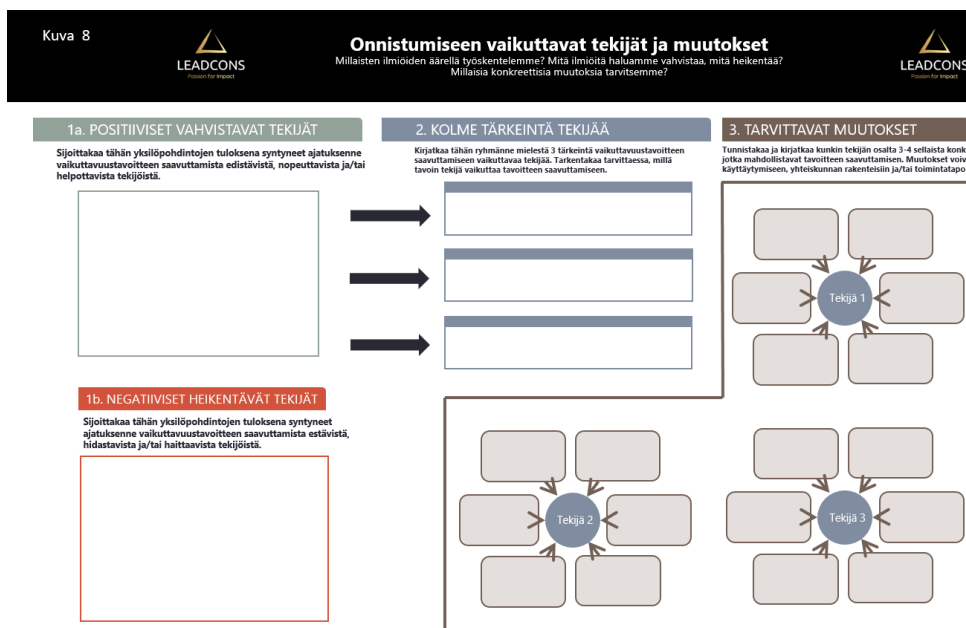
Kuva 8

LEADCONS
Passion for Impact

Onnistumiseen vaikuttavat tekijät ja muutokset
Millaisten ilmiöiden äärellä työskentelemme? Mitä ilmiöitä haluamme vahvistaa, mitä heikentää? Millaisia konkreettisia muutoksia tarvitsemme?

LEADCONS

1a. POSITIIVISET VAHVISTAVAT TEKIJÄT

Sijoittakaa tähän yksilöpohdintojen tuloksena syntyneet ajatuksenne vaikuttavuustavoitteen saavuttamista edistävistä, nopeuttavista ja/tai helpottavista tekijöistä.

1b. NEGATIIVISET HEIKENTÄVÄT TEKIJÄT

Sijoittakaa tähän yksilöpohdintojen tuloksena syntyneet ajatuksenne vaikuttavuustavoitteen saavuttamista estävistä, hidastavista ja/tai haittaavista tekijöistä.

2. KOLME TÄRKEINTÄ TEKIJÄÄ

Kirjatkaa tähän ryhmänne mielestä 3 tärkeintä vaikuttavuustavoitteen saavuttamiseen vaikuttavaa tekijää. Tarkentakaa tarvittaessa, millä tavoin tekijä vaikuttaa tavoitteen saavuttamiseen.

3. TARVITTAVAT MUUTOKSET

Tunnistakaa ja kirjatkaa kunkin tekijän osalta 3-4 sellaista konk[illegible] jotka mahdollistavat tavoitteen saavuttamisen. Muutokset voiv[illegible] käyttäytymiseen, yhteiskunnan rakenteisiin ja/tai toimintatapo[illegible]

Tekijä 1

Tekijä 2

Tekijä 3